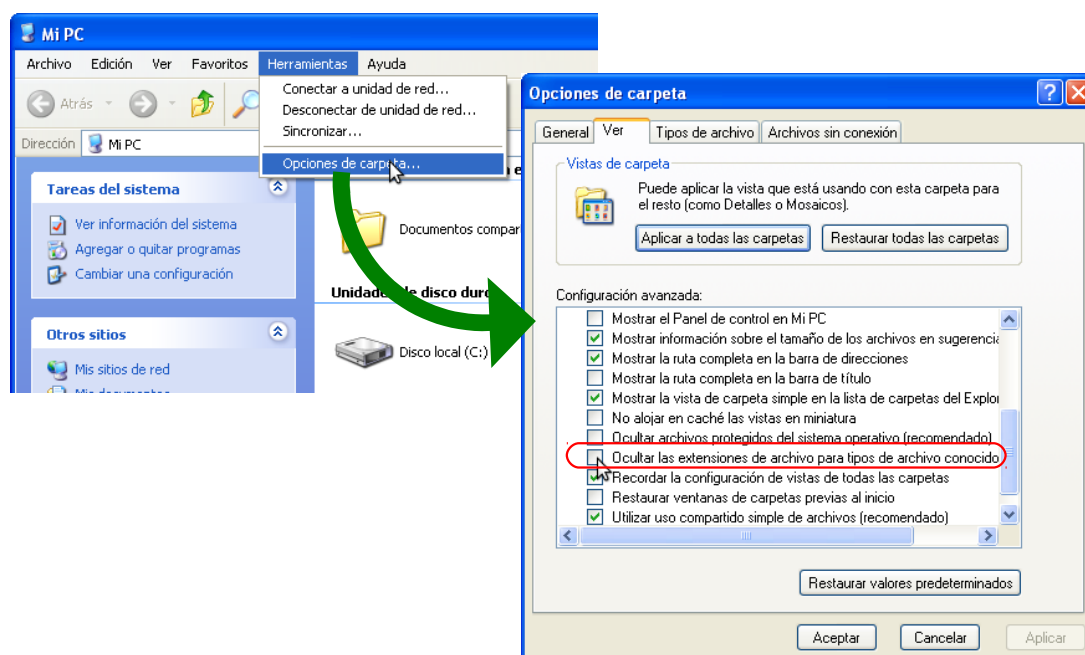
Mi PC

Archivo Edición Ver Favoritos Herramientas Ayuda

Atrás

Dirección Mi PC

Conectar a unidad de red...
Desconectar de unidad de red...
Sincronizar...
Opciones de carpeta...

Tareas del sistema

Ver información del sistema
Agregar o quitar programas
Cambiar una configuración

Otros sitios

Mis sitios de red
Mis documentos

Documentos compar

Unidades de disco duro

Disco local (C:)

Opciones de carpeta

General Ver Tipos de archivo Archivos sin conexión

Vistas de carpeta

Puede aplicar la vista que está usando con esta carpeta para el resto (como Detalles o Mosaicos).

Aplicar a todas las carpetas Restaurar todas las carpetas

Configuración avanzada:

Mostrar el Panel de control en Mi PC
Mostrar información sobre el tamaño de los archivos en sugerencia
Mostrar la ruta completa en la barra de direcciones
Mostrar la ruta completa en la barra de título
Mostrar la vista de carpeta simple en la lista de carpetas del Explor
No alojar en caché las vistas en miniatura
Ocultar archivos protegidos del sistema operativo (recomendado)
Ocultar las extensiones de archivo para tipos de archivo conocido
Recordar la configuración de vistas de todas las carpetas
Restaurar ventanas de carpetas previas al inicio
Utilizar uso compartido simple de archivos (recomendado)

Restaurar valores predeterminados

Aceptar Cancelar Aplicar